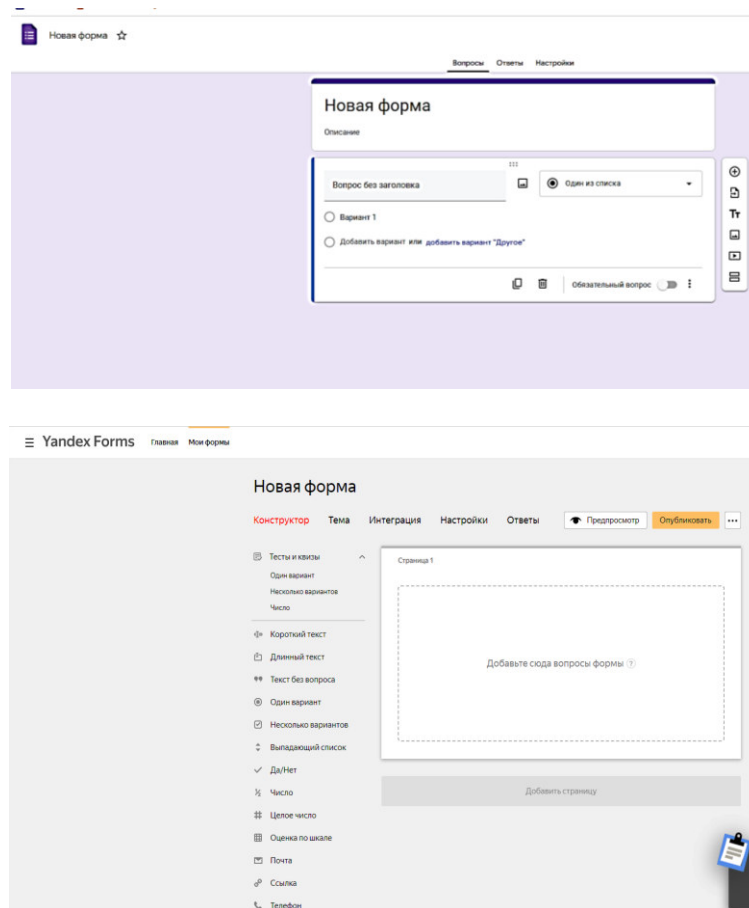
Новая форма ☆

Вопросы Ответы Настройки

Новая форма

Описание

Вопрос без заголовка

Один из списка

Вариант 1

Добавить вариант или добавить вариант "Другое"

Обязательный вопрос

Tт

Yandex Forms Главная Мои формы

Новая форма

Конструктор Тема Интеграция Настройки Ответы Предпросмотр Опубликовать ···

Тесты и квизы
Один вариант
Несколько вариантов
Число

Короткий текст
Длинный текст
Текст без вопроса
Один вариант
Несколько вариантов
Выпадающий список
Да/Нет
Число
Целое число
Оценка по шкале
Почта
Ссылка
Телефон

Страница 1

Добавьте сюда вопросы формы ?

Добавить страницу